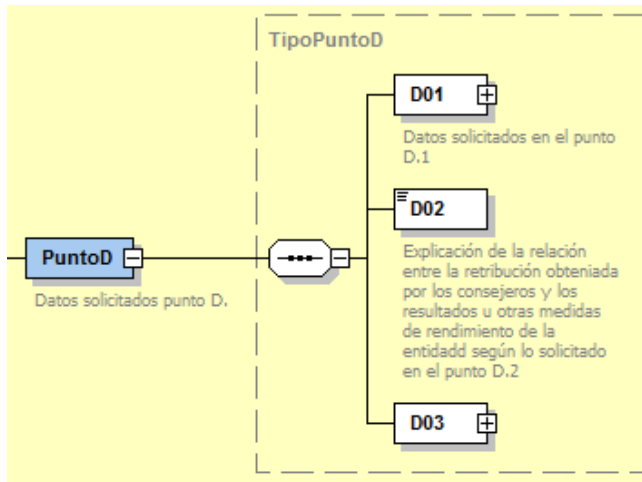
TipoPuntoD

PuntoD

Datos solicitados punto D.

D01

Datos solicitados en el punto D.1

D02

Explicación de la relación entre la retribución obteniada por los consejeros y los resultados u otras medidas de rendimiento de la entidadd según lo solicitado en el punto D.2

D03